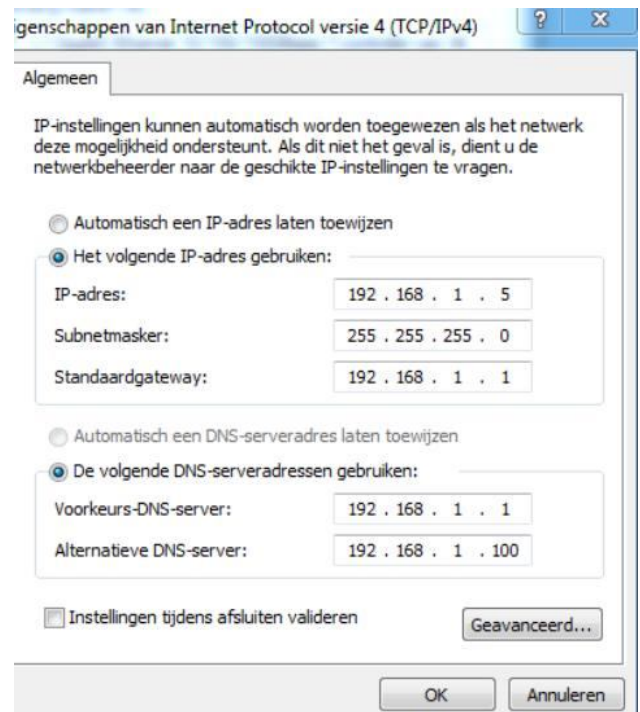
igenschappen van Internet Protocol versie 4 (TCP/IPv4)

?

X

Algemeen

IP-instellingen kunnen automatisch worden toegewezen als het netwerk deze mogelijkheid ondersteunt. Als dit niet het geval is, dient u de netwerkbeheerder naar de geschikte IP-instellingen te vragen.

Automatisch een IP-adres laten toewijzen

Het volgende IP-adres gebruiken:

IP-adres: 192 . 168 . 1 . 5

Subnetmasker: 255 . 255 . 255 . 0

Standaardgateway: 192 . 168 . 1 . 1

Automatisch een DNS-serveradres laten toewijzen

De volgende DNS-serveradressen gebruiken:

Voorkeurs-DNS-server: 192 . 168 . 1 . 1

Alternatieve DNS-server: 192 . 168 . 1 . 100

Instellingen tijdens afsluiten valideren

Geavanceerd...

OK

Annuleren